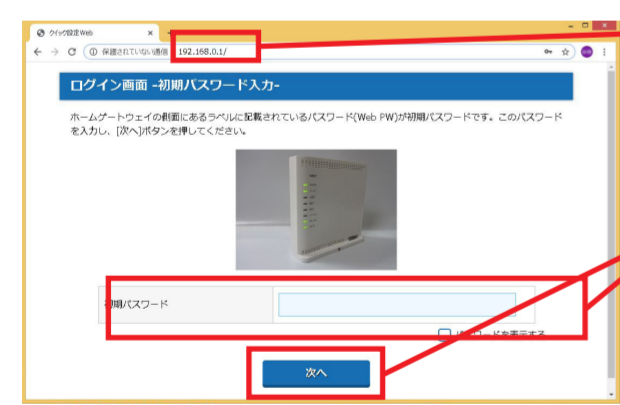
クイック設定Web
×
保護されていない通信 | 192.168.0.1/

ログイン画面 -初期パスワード入力-

ホームゲートウェイの側面にあるラベルに記載されているパスワード(Web PW)が初期パスワードです。このパスワードを入力し、[次へ]ボタンを押してください。

| 初期パスワード | |
|---|---|

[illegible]ワードを表示する

次へ